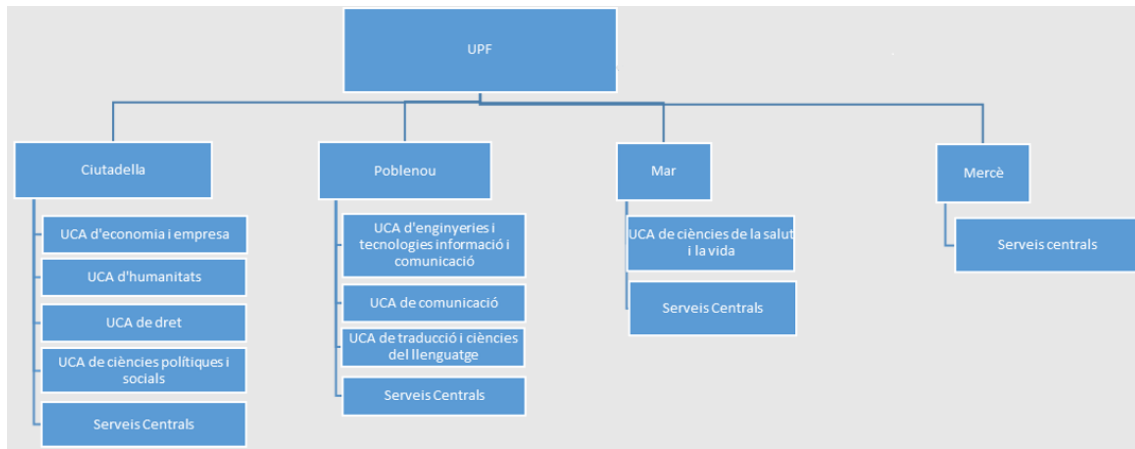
UPF

Ciutadella

UCA d'economia i empresa

UCA d'humanitats

UCA de dret

UCA de ciències polítiques i socials

Serveis Centrals

Poblenou

UCA d'enginyeries i tecnologies informació i comunicació

UCA de comunicació

UCA de traducció i ciències del llenguatge

Serveis Centrals

Mar

UCA de ciències de la salut i la vida

Serveis Centrals

Mercè

Serveis centrals